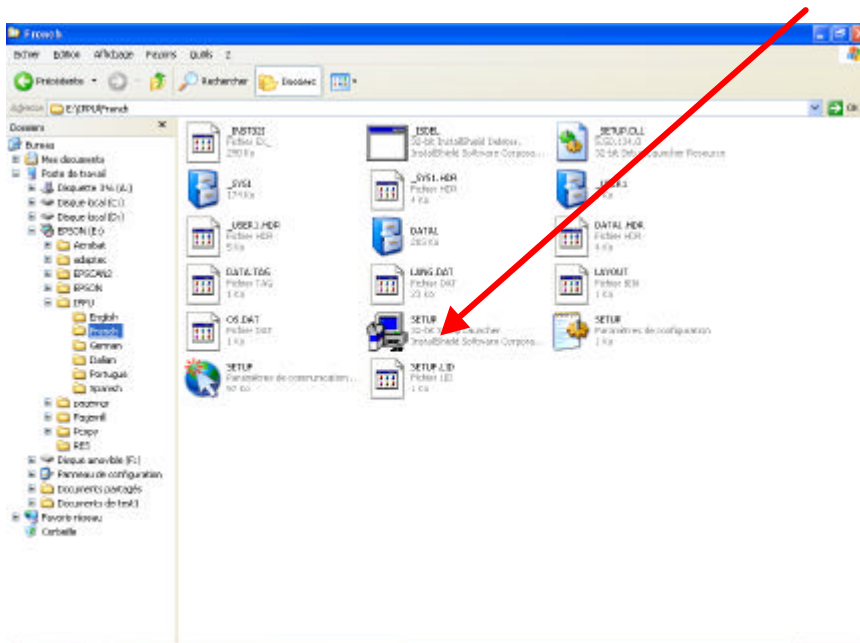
French

Fichier Edition Affichage Favoris Outils ?

Précédente Rechercher Dossiers

Adresse E:\EPFU\French

Dossiers

Bureau
Mes documents
Poste de travail
Disquette 3½ (A:)
Disque local (C:)
Disque local (D:)
EPSON (E:)
Acrobat
adaptec
EPSCAN2
EPSON
EPFU
English
French
German
Italian
Portugue
Spanish
pdumnr
Pagewil
Pcspr
RES
Disque amovible (F:)
Panneau de configuration
Documents partagés
Documents de test1
Favoris réseau
Corbeille

_INST32I
Fichier EX_
290 Ko

_ISDEL
32-bit InstallShield Deleter
InstallShield Software Corpora...

_SETUP.DLL
5.50.134.0
32-bit Setup Launcher Resource

_SYS1
174 Ko

_SYS1.HDR
Fichier HDR
4 Ko

_USER1

_USER1.HDR
Fichier HDR
5 Ko

DATA1
285 Ko

DATA1.HDR
Fichier HDR
4 Ko

DATA.TAG
Fichier TAG
1 Ko

LANG.DAT
Fichier DAT
23 Ko

LAYOUT
Fichier BIN
1 Ko

OS.DAT
Fichier DAT
1 Ko

SETUP
32-bit Setup Launcher
InstallShield Software Corpora...

SETUP
Paramètres de configuration
1 Ko

SETUP
Paramètres de communication...
50 Ko

SETUP.LID
Fichier LID
1 Ko